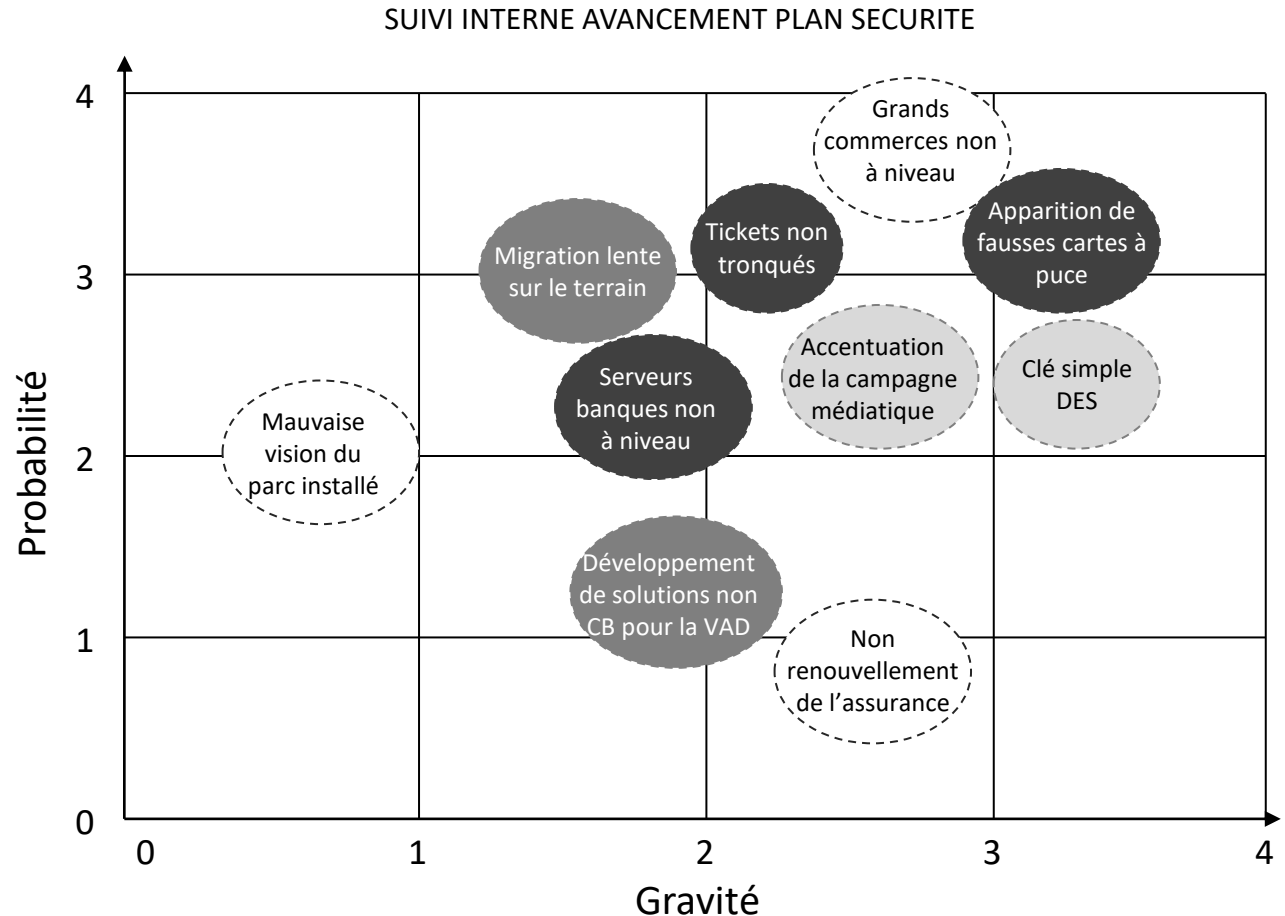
SUIVI INTERNE AVANCEMENT PLAN SECURITE

Probabilité

4

3

2

1

0

Grands commerces non à niveau

Apparition de fausses cartes à puce

Tickets non tronqués

Migration lente sur le terrain

Accentuation de la campagne médiatique

Clé simple DES

Serveurs banques non à niveau

Mauvaise vision du parc installé

Développement de solutions non CB pour la VAD

Non renouvellement de l'assurance

0

1

2

3

4

Gravité